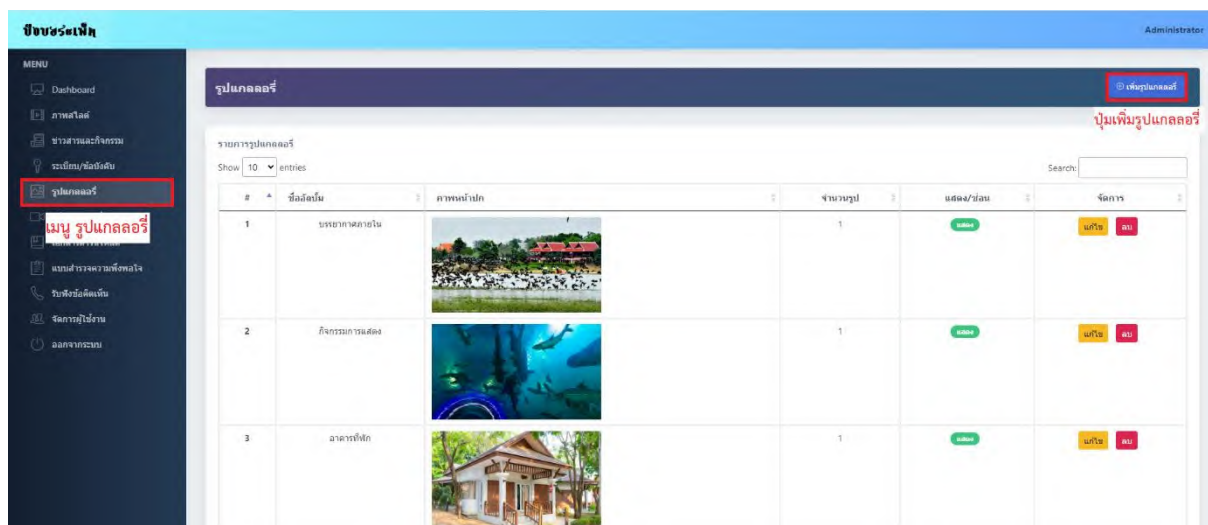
บึงบอระเพ็ด

Administrator

MENU

Dashboard

ภาพสไลด์

ข่าวสารและกิจกรรม

ระเบียบ/ข้อบังคับ

รูปแกลลอรี่

เมนู รูปแกลลอรี่

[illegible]

แบบสำรวจความพึงพอใจ

รับฟังข้อคิดเห็น

จัดการผู้ใช้งาน

ออกจากระบบ

รูปแกลลอรี่

⊕ เพิ่มรูปแกลลอรี่

ปุ่มเพิ่มรูปแกลลอรี่

รายการรูปแกลลอรี่

Show 10 entries

Search:

| # | ชื่ออัลบั้ม | ภาพหน้าปก | จำนวนรูป | แสดง/ซ่อน | จัดการ |
|---|---|---|---|---|---|
| 1 | บรรยากาศภายใน | | 1 | แสดง | แก้ไข ลบ |
| 2 | กิจกรรมการแสดง | | 1 | แสดง | แก้ไข ลบ |
| 3 | อาคารที่พัก | | 1 | แสดง | แก้ไข ลบ |